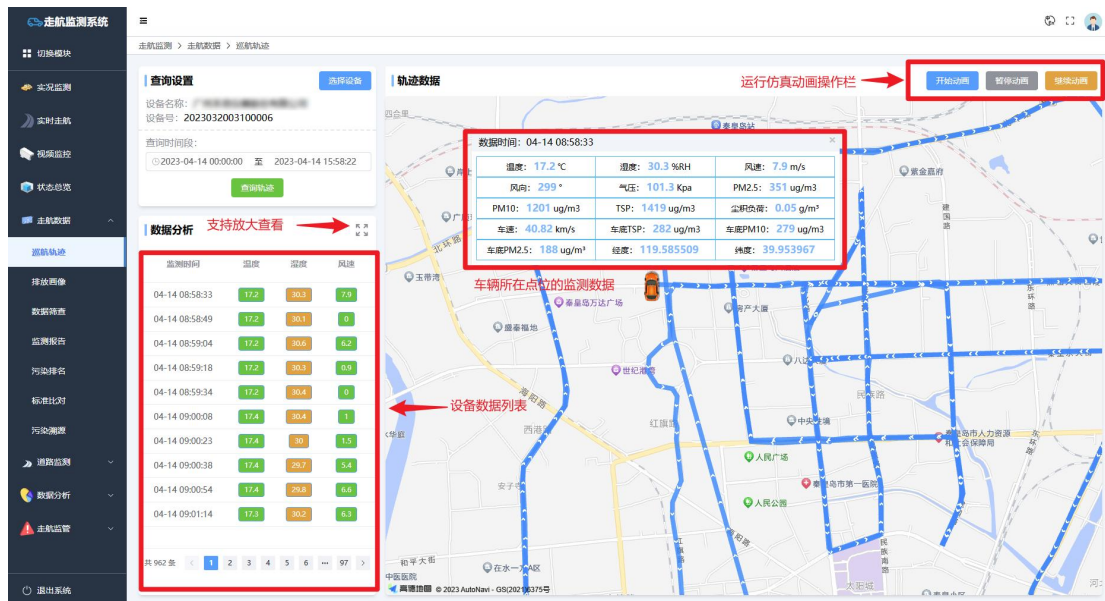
走航监测系统
切换模块
实况监测
实时走航
视频监控
状态总览
走航数据
巡航轨迹
排放画像
数据筛查
监测报告
污染排名
标准比对
污染溯源
道路监测
数据分析
走航监管
退出系统

走航监测 > 走航数据 > 巡航轨迹

查询设置
选择设备
设备名称: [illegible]
设备号: 2023032003100006
查询时间段:
2023-04-14 00:00:00 至 2023-04-14 15:58:22
查询轨迹

数据分析
支持放大查看

| 监测时间 | 温度 | 湿度 | 风速 |
|---|---|---|---|
| 04-14 08:58:33 | 17.2 | 30.3 | 7.9 |
| 04-14 08:58:49 | 17.2 | 30.1 | 0 |
| 04-14 08:59:04 | 17.2 | 30.6 | 6.2 |
| 04-14 08:59:18 | 17.2 | 30.3 | 0.9 |
| 04-14 08:59:34 | 17.2 | 30.4 | 0 |
| 04-14 09:00:08 | 17.4 | 30.4 | 1 |
| 04-14 09:00:23 | 17.4 | 30 | 1.5 |
| 04-14 09:00:38 | 17.4 | 29.7 | 5.4 |
| 04-14 09:00:54 | 17.4 | 29.8 | 6.6 |
| 04-14 09:01:14 | 17.3 | 30.2 | 6.3 |

共 962 条 < 1 2 3 4 5 6 ... 97 >

设备数据列表

轨迹数据
运行仿真动画操作栏
开始动画
暂停动画
继续动画

数据时间: 04-14 08:58:33

| 温度: 17.2 ℃ | 湿度: 30.3 %RH | 风速: 7.9 m/s |
|---|---|---|
| 风向: 299 ° | 气压: 101.3 Kpa | PM2.5: 351 ug/m3 |
| PM10: 1201 ug/m3 | TSP: 1419 ug/m3 | 尘积负荷: 0.05 g/m³ |
| 车速: 40.82 km/s | 车底TSP: 282 ug/m3 | 车底PM10: 279 ug/m3 |
| 车底PM2.5: 188 ug/m³ | 经度: 119.585509 | 纬度: 39.953967 |

车辆所在点位的监测数据

秦皇岛万达广场
盛番福地
世纪港湾
红旗里
西港
安子
和平大街
中医医院
在水一方A区
中央汇德
人民广场
秦皇岛市第一医院
人民公园
秦皇岛市人力资源和社会保障局
紫金嘉府
民族南路
大殿城
北环路
玉带湾
海阳路
高德地图 © 2023 AutoNavi - GS(2021)6375号